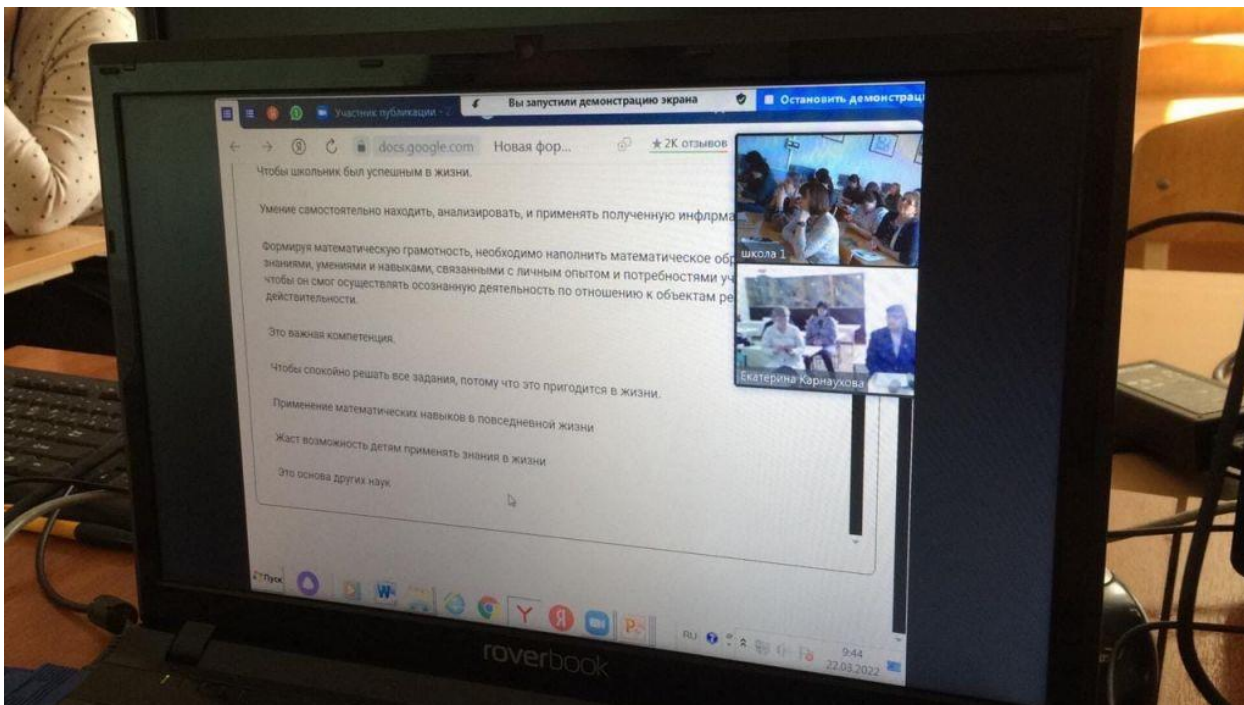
Участник публикации
Вы запустили демонстрацию экрана
Остановить демонстрац

docs.google.com Новая фор...
★ 2K отзывов

Чтобы школьник был успешным в жизни.

Умение самостоятельно находить, анализировать, и применять полученную инфлрма

Формируя математическую грамотность, необходимо наполнить математическое обр знаниями, умениями и навыками, связанными с личным опытом и потребностями уч чтобы он смог осуществлять осознанную деятельность по отношению к объектам ре действительности.

Это важная компетенция.

Чтобы спокойно решать все задания, потому что это пригодится в жизни.

Применение математических навыков в повседневной жизни

Жаст возможность детям применять знания в жизни

Это основа других наук

школа 1
Екатерина Карнаухова

Пуск
RU
9:44
22.03.2022

roverbook